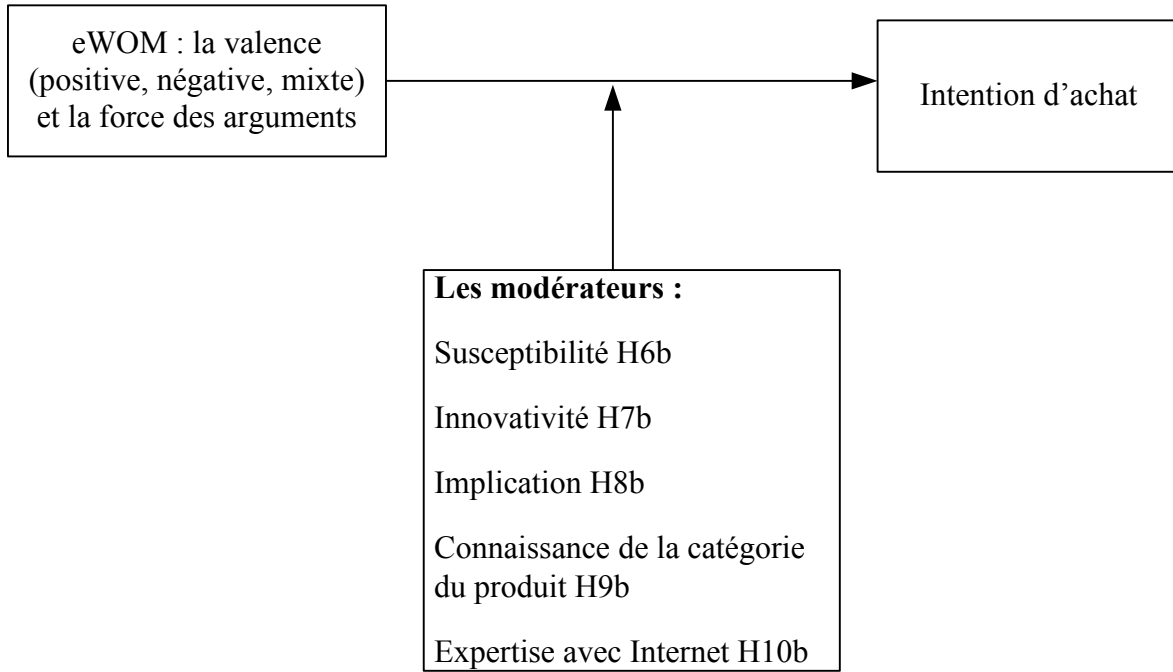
eWOM : la valence (positive, négative, mixte) et la force des arguments

Intention d’achat

**Les modérateurs :**

Susceptibilité H6b

Innovativité H7b

Implication H8b

Connaissance de la catégorie du produit H9b

Expertise avec Internet H10b